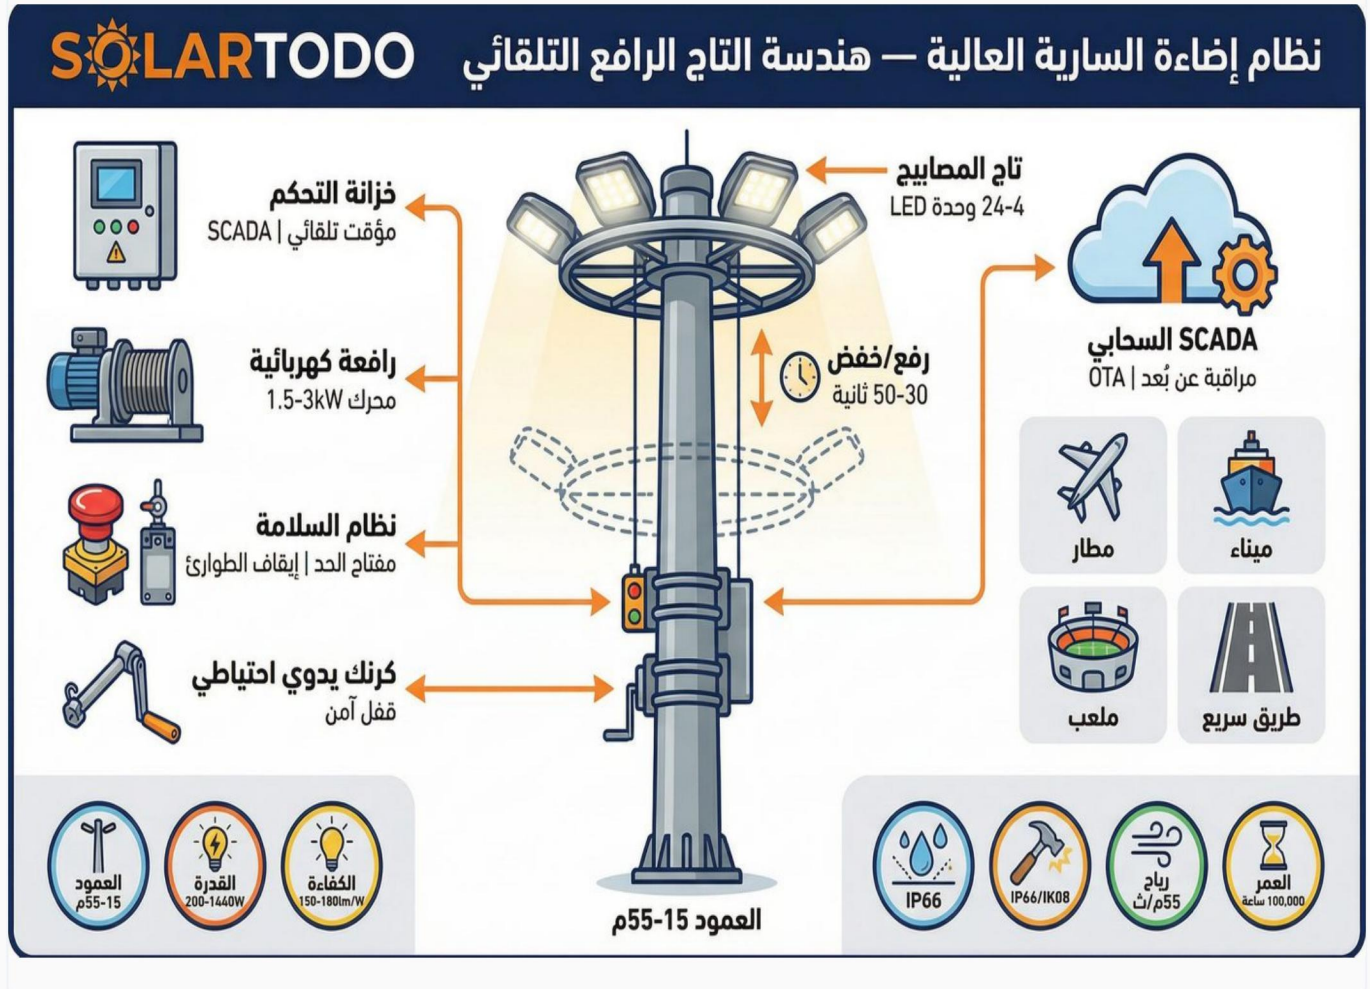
SOLARTODO

نظام إضاءة السارية العالية — هندسة التاج الرافع التلقائي

خزانة التحكم
مؤقت تلقائي | SCADA

رافعة كهربائية
محرك 1.5-3kW

نظام السلامة
مفتاح الحد | إيقاف الطوارئ

كرنك يدوي احتياطي
قفل آمن

تاج المصابيح
4-24 وحدة LED

رفع/خفض
30-50 ثانية

SCADA السحابي
مراقبة عن بُعد | OTA

مطار

ميناء

ملعب

طريق سريع

العمود
15-55م

القدرة
200-1440W

الكفاءة
150-180lm/W

العمود 15-55م

IP66

IP66/IK08

رياح
55م/ث

العمر
100,000 ساعة